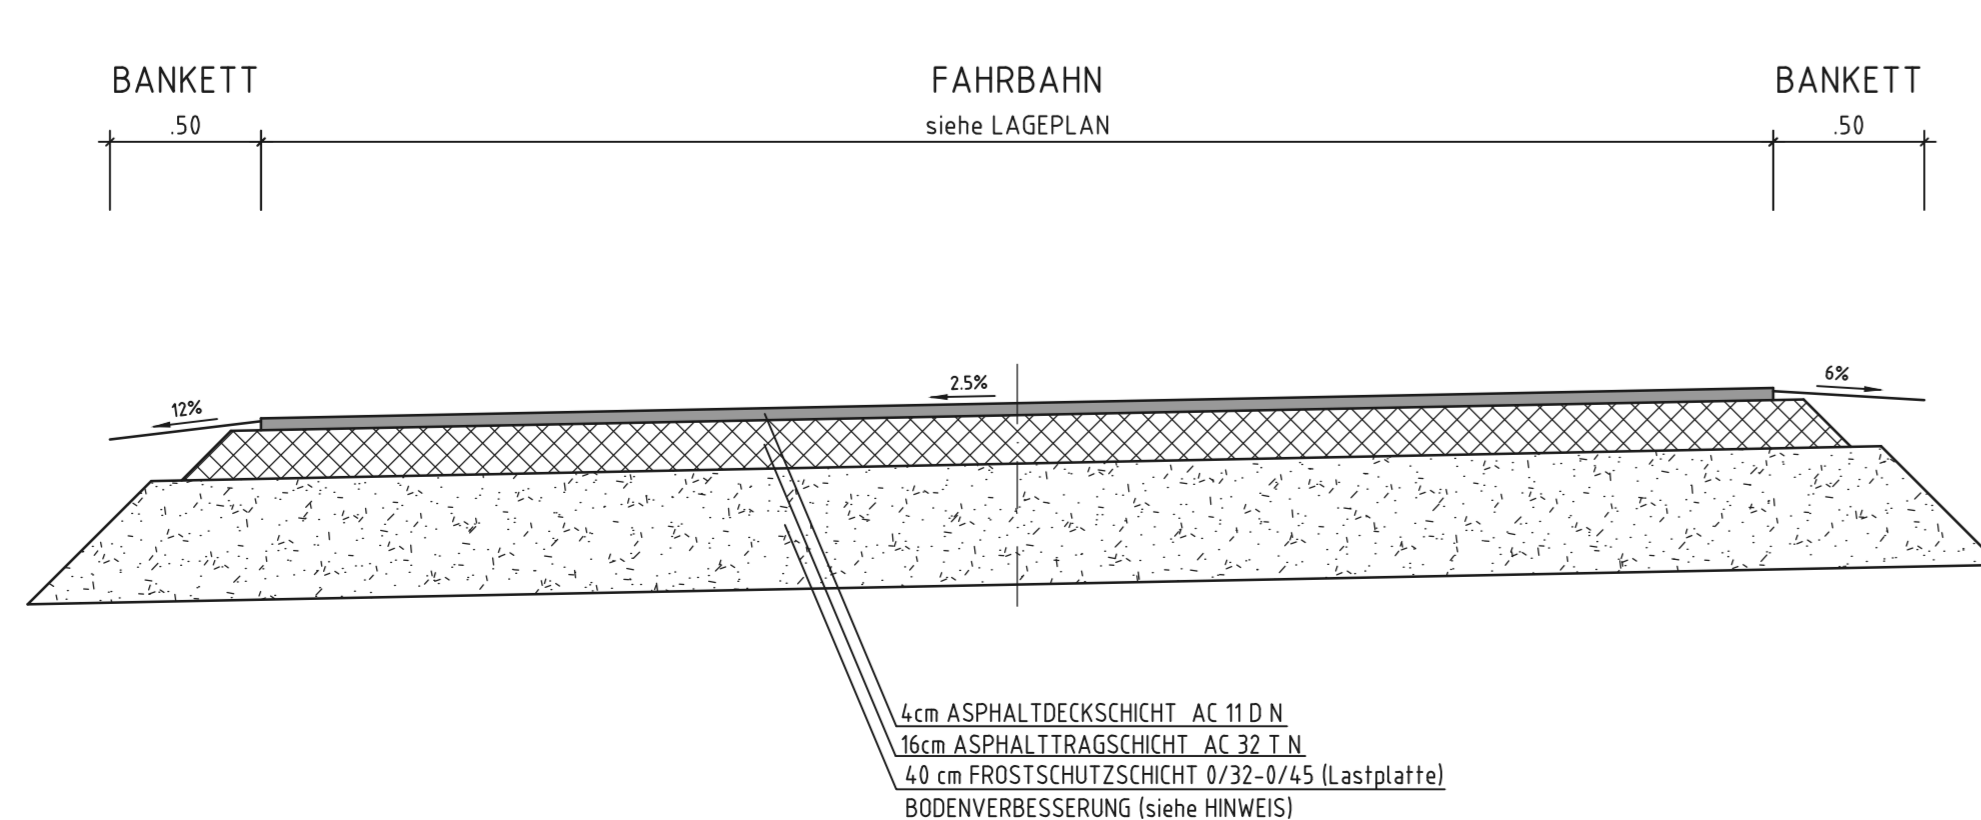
BANKETT

FAHRBAHN

BANKETT

.50

siehe LAGEPLAN

.50

12%

2.5%

6%

4cm ASPHALTDECKSCHICHT AC 11 D N
16cm ASPHALTTRAGSCHICHT AC 32 T N
40 cm FROSTSCHUTZSCHICHT 0/32-0/45 (Lastplatte)
BODENVERBESSERUNG (siehe HINWEIS)